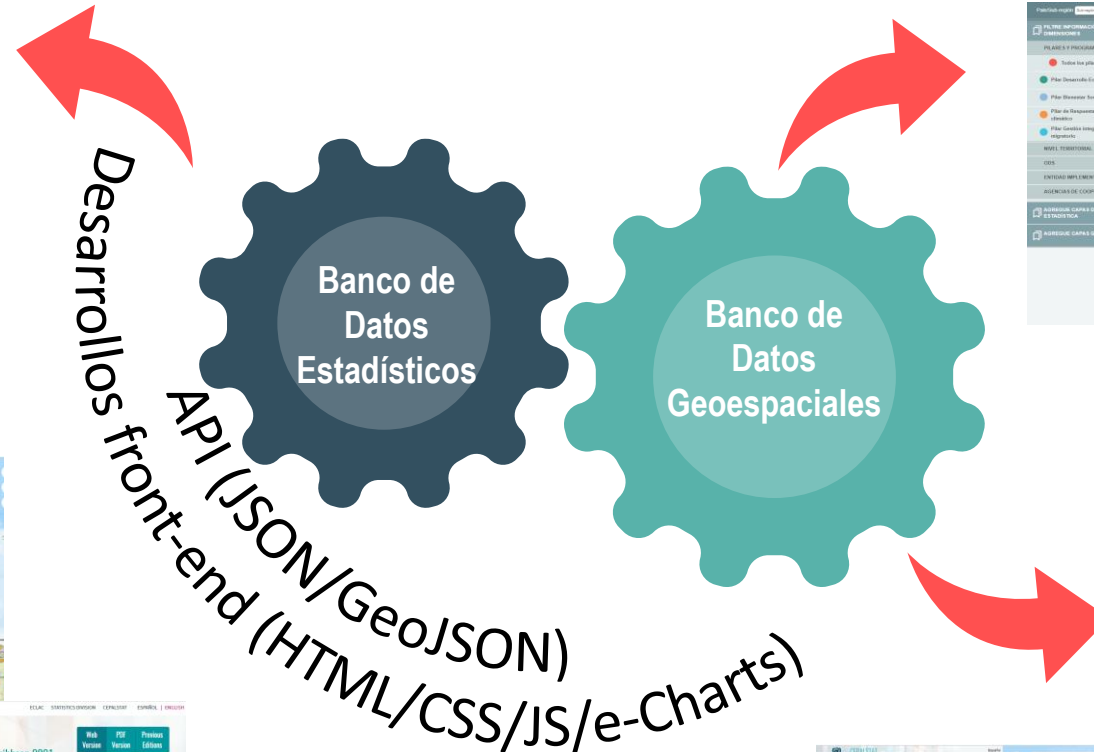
Banco de Datos Estadísticos

Banco de Datos Geoespaciales

API (JSON/GeoJSON)

Desarrollos front-end (HTML/CSS/JS/e-Charts)

PILARES Y PROGRAMAS

Pilar Desarrollo Ec

Pilar Bienestar So

Pilar de Respuesta climático

Pilar Gestión integ migratorio

NIVEL TERRITORIAL

ODS

ENTIDAD IMPLEMEN

AGENCIAS DE COOP

AGREGUE CAPAS ESTADÍSTICA

AGREGUE CAPAS

ECLAC STATISTICS DIVISION CEPALSTAT ESPAÑOL ENGLISH

Web Version

PDF Version

Previous Editions